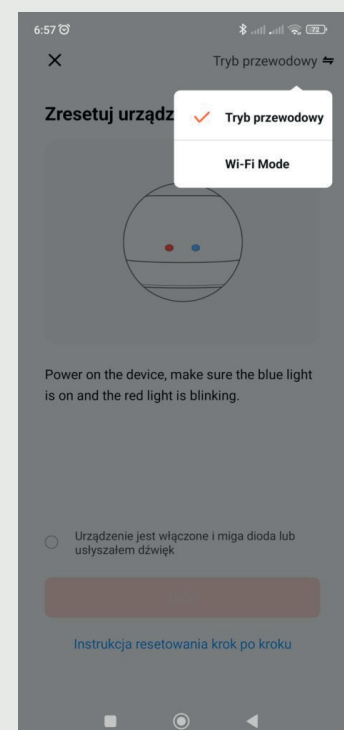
6:57

×

Tryb przewodowy ⇋

Zresetuj urządz

Tryb przewodowy

Wi-Fi Mode

Power on the device, make sure the blue light is on and the red light is blinking.

Urządzenie jest włączone i miga dioda lub usłyszałem dźwięk

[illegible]

Instrukcja resetowania krok po kroku